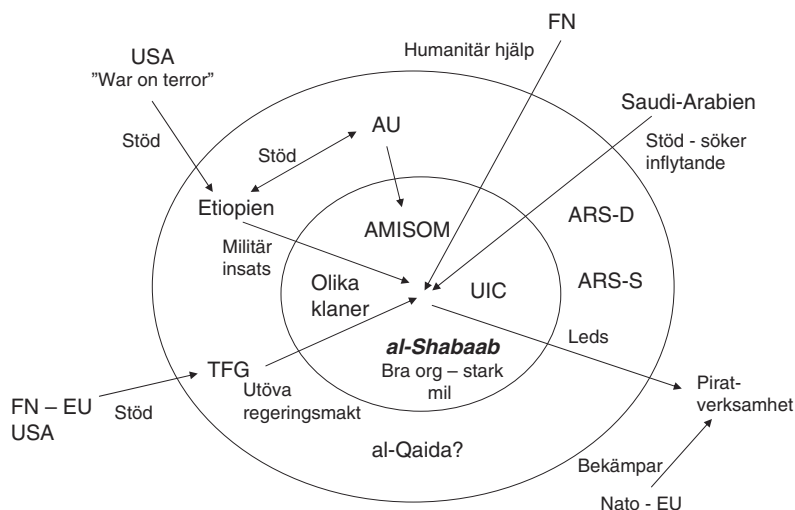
FN

Humanitär hjälp

USA
”War on terror”

Saudi-Arabien

Stöd

AU

Stöd

Stöd - söker inflytande

Etiopien

AMISOM

ARS-D

Militär insats

Olika klaner

UIC

ARS-S

Leds

al-Shabaab
Bra org – stark mil

TFG

Utöva regeringsmakt

FN – EU
USA

Stöd

Piratverksamhet

al-Qaida?

Bekämpar

Nato - EU